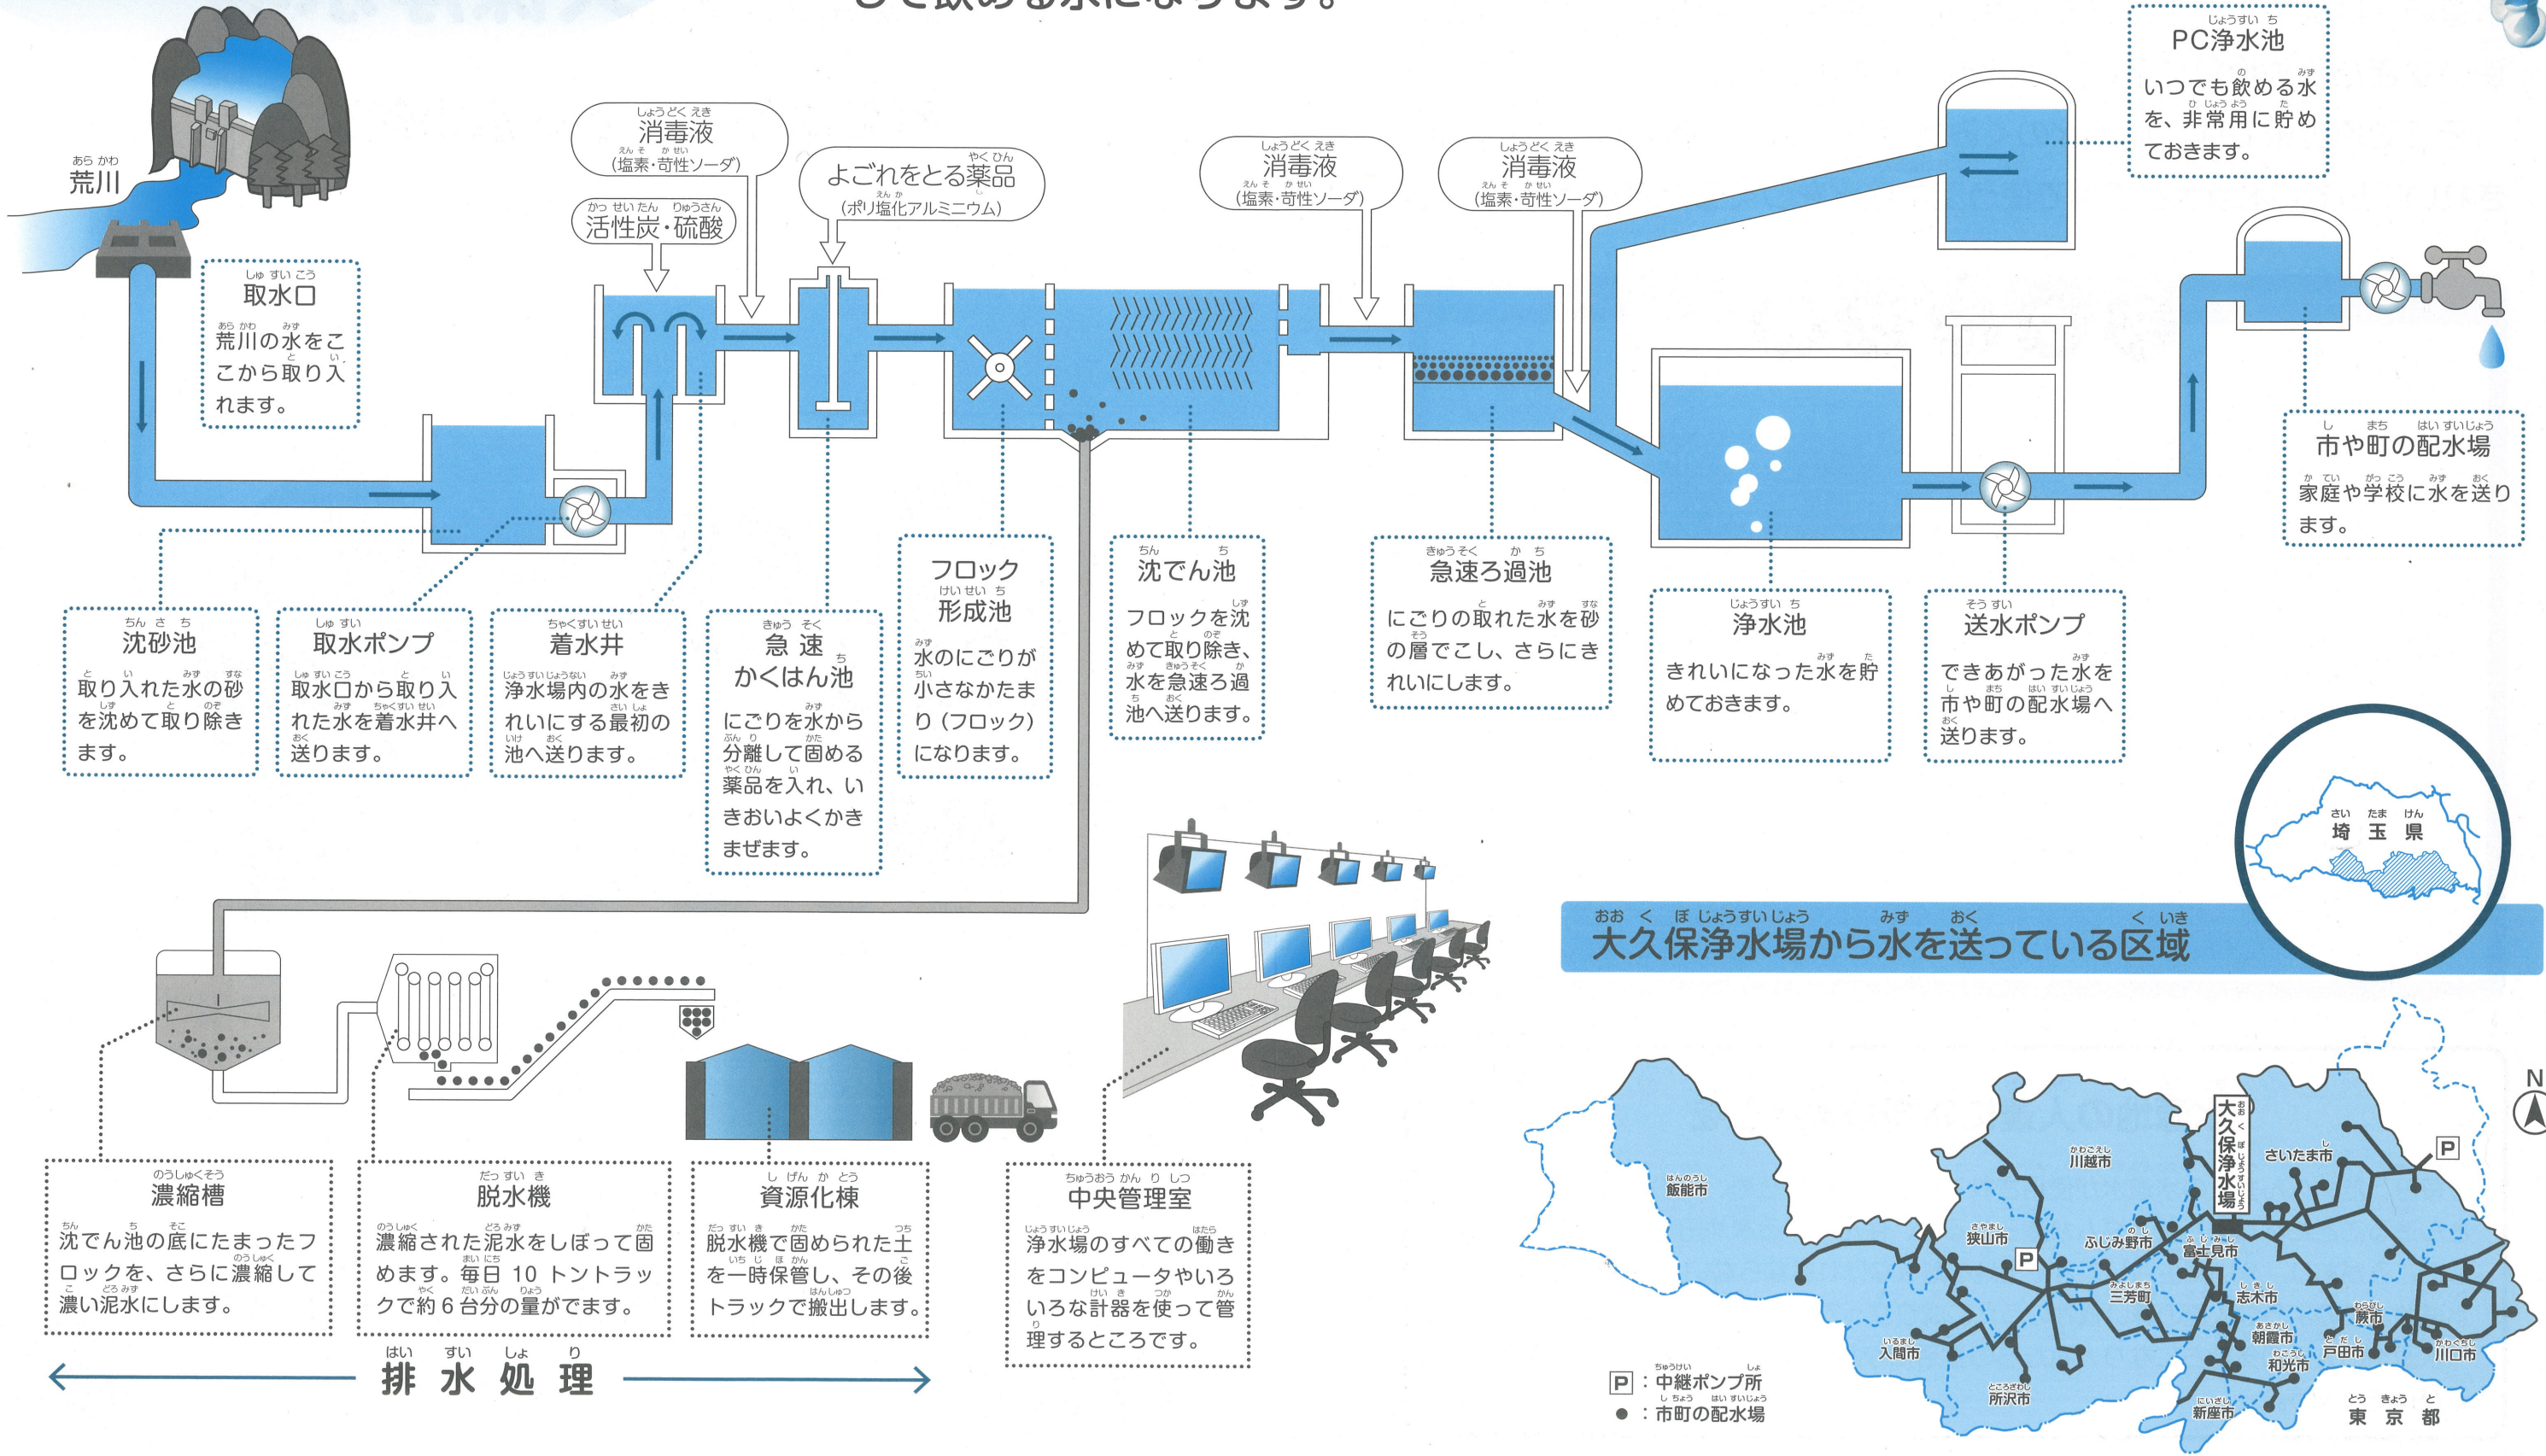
荒川

取水口
荒川の水をここから取り入れます。

活性炭・硫酸

消毒液
(塩素・苛性ソーダ)

よごれをとる薬品
(ポリ塩化アルミニウム)

消毒液
(塩素・苛性ソーダ)

消毒液
(塩素・苛性ソーダ)

PC浄水池
いつでも飲める水を、非常用に貯めておきます。

市や町の配水場
家庭や学校に水を送ります。

沈砂池
取り入れた水の砂を沈めて取り除きます。

取水ポンプ
取水口から取り入れた水を着水井へ送ります。

着水井
浄水場内の水をきれいにする最初の池へ送ります。

急速かくはん池
にごりを水から分離して固める薬品を入れ、いきおいよくかきまぜます。

フロック形成池
水のにごりが小さなかたまり(フロック)になります。

沈でん池
フロックを沈めて取り除き、水を急速ろ過池へ送ります。

急速ろ過池
にごりの取れた水を砂の層でこし、さらにきれいにします。

浄水池
きれいになった水を貯めておきます。

送水ポンプ
できあがった水を市や町の配水場へ送ります。

埼玉県

大久保浄水場から水を送っている区域

濃縮槽
沈でん池の底にたまったフロックを、さらに濃縮して濃い泥水にします。

脱水機
濃縮された泥水をしぼって固めます。毎日 10 トントラックで約 6 台分の量がでます。

資源化棟
脱水機で固められた土を一時保管し、その後トラックで搬出します。

中央管理室
浄水場のすべての働きをコンピュータやいろいろな計器を使って管理するところです。

排水処理

大久保浄水場
さいたま市
川越市
飯能市
狭山市
ふじみ野市
富士見市
三芳町
志木市
朝霞市
蕨市
戸田市
和光市
川口市
入間市
所沢市
新座市
東京都
N

P:中継ポンプ所
●:市町の配水場